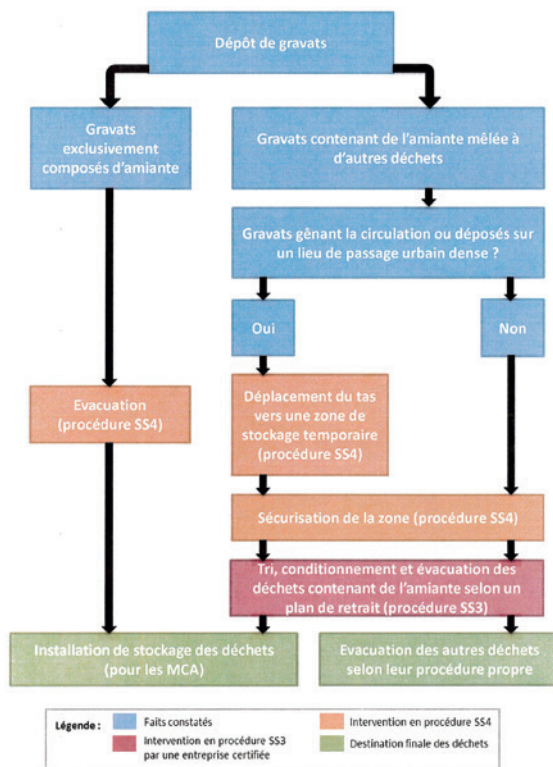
Dépôt de gravats

Gravats exclusivement composés d'amiante

Gravats contenant de l'amiante mêlée à d'autres déchets

Gravats gênant la circulation ou déposés sur un lieu de passage urbain dense ?

Oui

Non

Evacuation (procédure SS4)

Déplacement du tas vers une zone de stockage temporaire (procédure SS4)

Sécurisation de la zone (procédure SS4)

Tri, conditionnement et évacuation des déchets contenant de l'amiante selon un plan de retrait (procédure SS3)

Installation de stockage des déchets (pour les MCA)

Evacuation des autres déchets selon leur procédure propre

Légende :

Faits constatés

Intervention en procédure SS4

Intervention en procédure SS3 par une entreprise certifiée

Destination finale des déchets